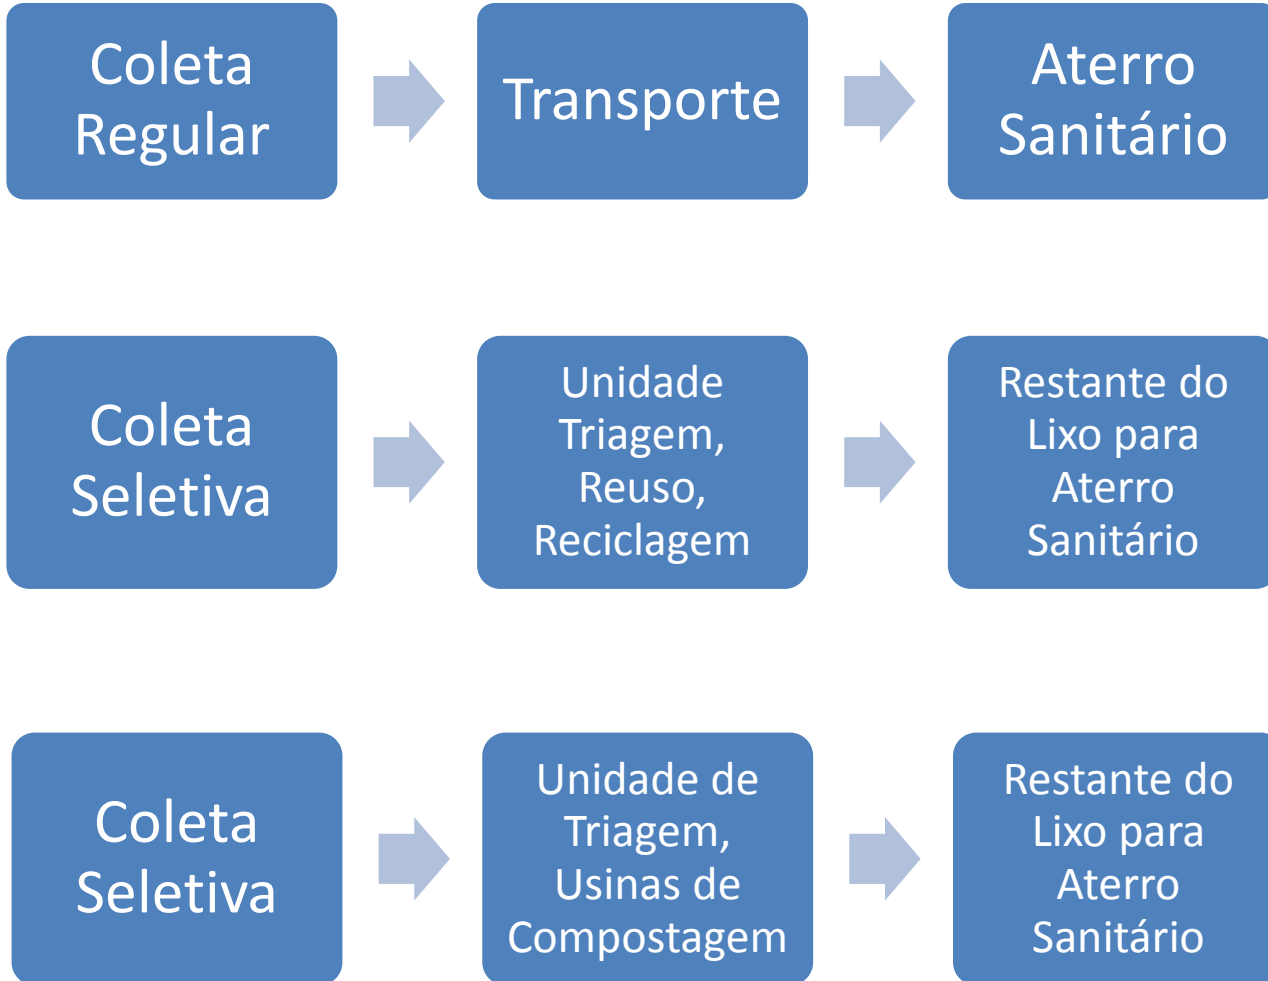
Coleta Regular

Transporte

Aterro Sanitário

Coleta Seletiva

Unidade Triagem, Reuso, Reciclagem

Restante do Lixo para Aterro Sanitário

Coleta Seletiva

Unidade de Triagem, Usinas de Compostagem

Restante do Lixo para Aterro Sanitário